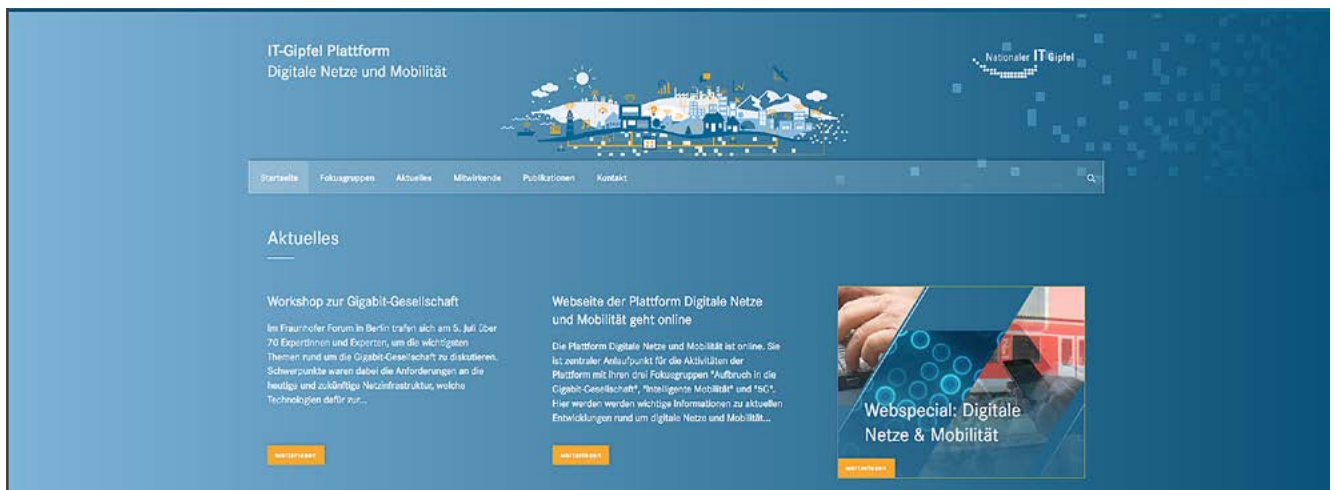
IT-Gipfel Plattform
Digitale Netze und Mobilität

Nationaler IT Gipfel

Startseite Fokusgruppen Aktuelles Mitwirkende Publikationen Kontakt

Aktuelles

Workshop zur Gigabit-Gesellschaft

Im Fraunhofer Forum in Berlin trafen sich am 5. Juli über 70 Expertinnen und Experten, um die wichtigsten Themen rund um die Gigabit-Gesellschaft zu diskutieren. Schwerpunkte waren dabei die Anforderungen an die heutige und zukünftige Netzinfrastruktur, welche Technologien dafür zur...

weiterlesen

Webseite der Plattform Digitale Netze und Mobilität geht online

Die Plattform Digitale Netze und Mobilität ist online. Sie ist zentraler Anlaufpunkt für die Aktivitäten der Plattform mit ihren drei Fokusgruppen "Aufbruch in die Gigabit-Gesellschaft", "Intelligente Mobilität" und "5G". Hier werden wichtige Informationen zu aktuellen Entwicklungen rund um digitale Netze und Mobilität...

weiterlesen

Webspecial: Digitale Netze & Mobilität

weiterlesen